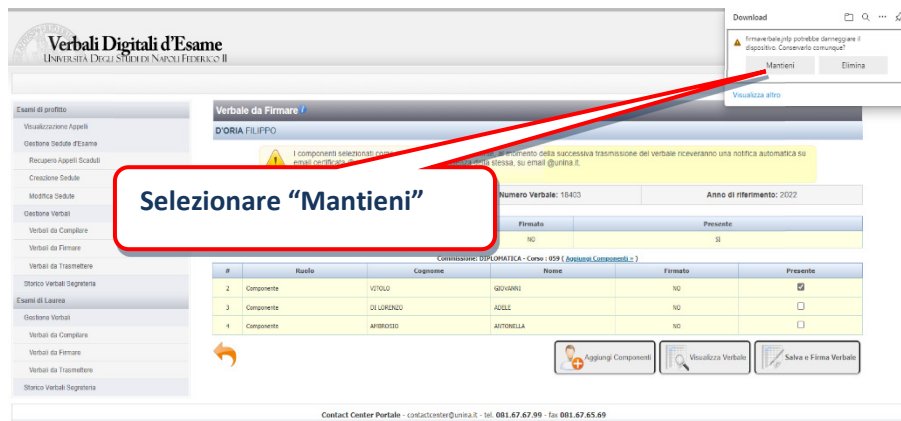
Verbali Digitali d'Esame
Università Degli Studi di Napoli Federico II

Download
firmaverbale.jnlp potrebbe danneggiare il dispositivo. Conservarlo comunque?
Mantieni
Elimina
Visualizza altro

Esami di profitto
Visualizzazione Appelli
Gestione Sedute d'Esame
Recupero Appelli Scaduti
Creazione Sedute
Modifica Sedute
Gestione Verbali
Verbali da Compilare
Verbali da Firmare
Verbali da Trasmettere
Storico Verbali Segreteria
Esami di Laurea
Gestione Verbali
Verbali da Compilare
Verbali da Firmare
Verbali da Trasmettere
Storico Verbali Segreteria

Verbale da Firmare
D'ORIA FILIPPO

I componenti selezionati com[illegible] al momento della successiva trasmissione del verbale riceveranno una notifica automatica su email certificata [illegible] della stessa, su email @unina.it.

Selezionare "Mantieni"

Numero Verbale: 18403
Anno di riferimento: 2022

| Firmato | Presente |
|---|---|
| NO | SI |

Commissione: DIPLOMATICA - Corso : 859 ( Aggiungi Componenti + )

| # | Ruolo | Cognome | Nome | Firmato | Presente |
|---|---|---|---|---|---|
| 2 | Componente | VITOLO | GIOVANNI | NO | ☑ |
| 3 | Componente | DI LORENZO | ADELE | NO | ☐ |
| 4 | Componente | AMBROSIO | ANTONELLA | NO | ☐ |

Aggiungi Componenti
Visualizza Verbale
Salva e Firma Verbale

Contact Center Portale - contactcenter@unina.it - tel. 081.67.67.99 - fax 081.67.65.69